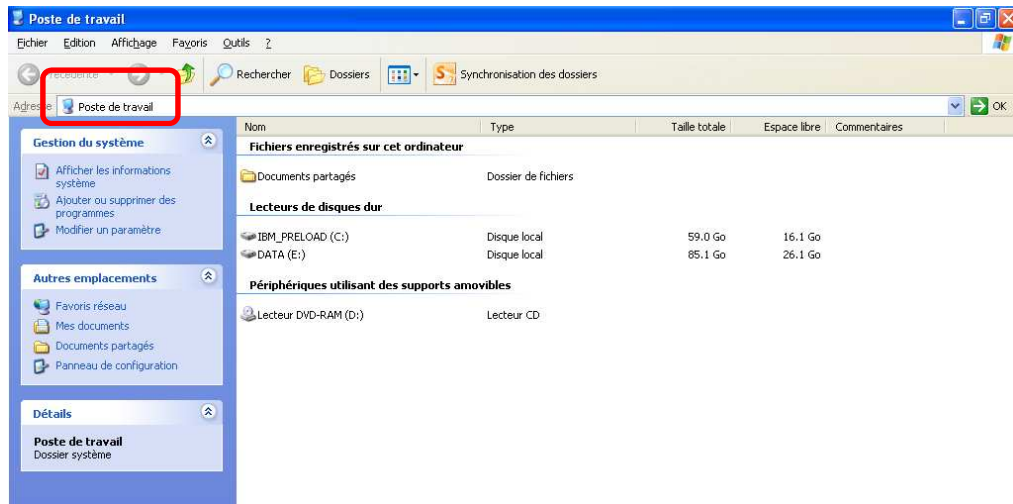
Poste de travail

Fichier Edition Affichage Favoris Outils ?

Précédente Rechercher Dossiers Synchronisation des dossiers

Adresse Poste de travail OK

Gestion du système

Afficher les informations système

Ajouter ou supprimer des programmes

Modifier un paramètre

Autres emplacements

Favoris réseau

Mes documents

Documents partagés

Panneau de configuration

Détails

Poste de travail
Dossier système

| Nom | Type | Taille totale | Espace libre | Commentaires |
|---|---|---|---|---|
| Fichiers enregistrés sur cet ordinateur | | | | |
| Documents partagés | Dossier de fichiers | | | |
| Lecteurs de disques dur | | | | |
| IBM_PRELOAD (C:) | Disque local | 59.0 Go | 16.1 Go | |
| DATA (E:) | Disque local | 85.1 Go | 26.1 Go | |
| Périphériques utilisant des supports amovibles | | | | |
| Lecteur DVD-RAM (D:) | Lecteur CD | | | |